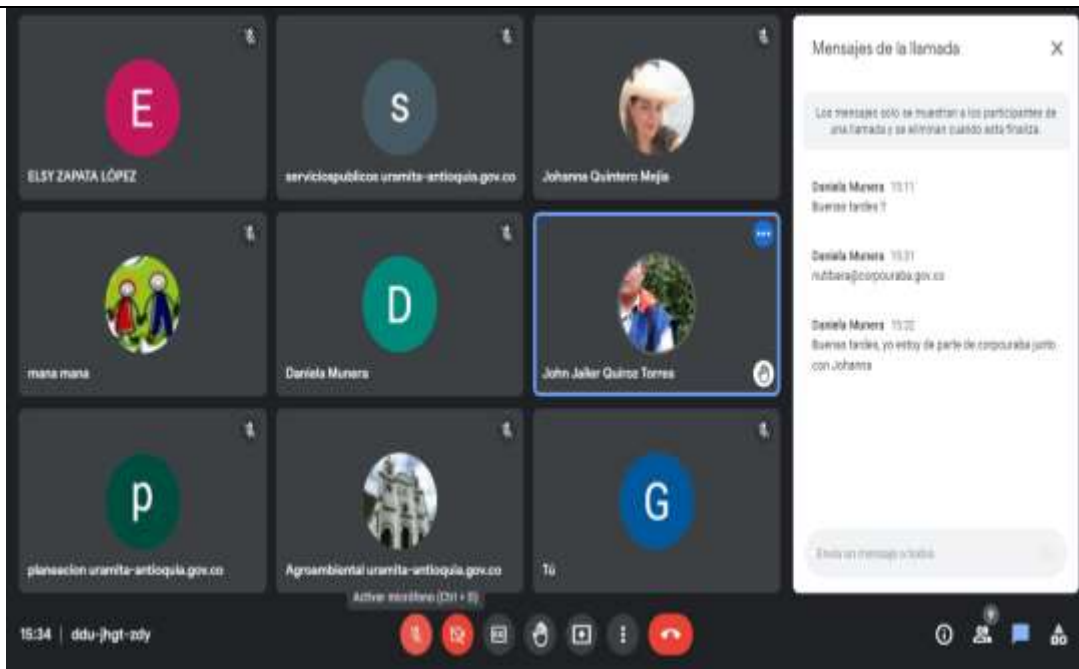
E

ELSY ZAPATA LÓPEZ

S

serviciospublicos uramita-antioquia.gov.co

Johanna Quintero Mejía

mana mana

D

Daniela Munera

John Jaiker Quiroz Torres

p

planeacion uramita-antioquia.gov.co

Agroambiental uramita-antioquia.gov.co

G

Tú

Mensajes de la llamada

Los mensajes solo se muestran a los participantes de una llamada y se eliminan cuando esta finaliza.

Daniela Munera 15:11
Buenas tardes !!

Daniela Munera 15:31
nubbara@corpouraba.gov.co

Daniela Munera 15:32
Buenas tardes, yo estoy de parte de corpouraba junto con Johanna

Envía un mensaje a todos

15:34 | ddu-jhgt-zdy

Activar micrófono (Ctrl + D)